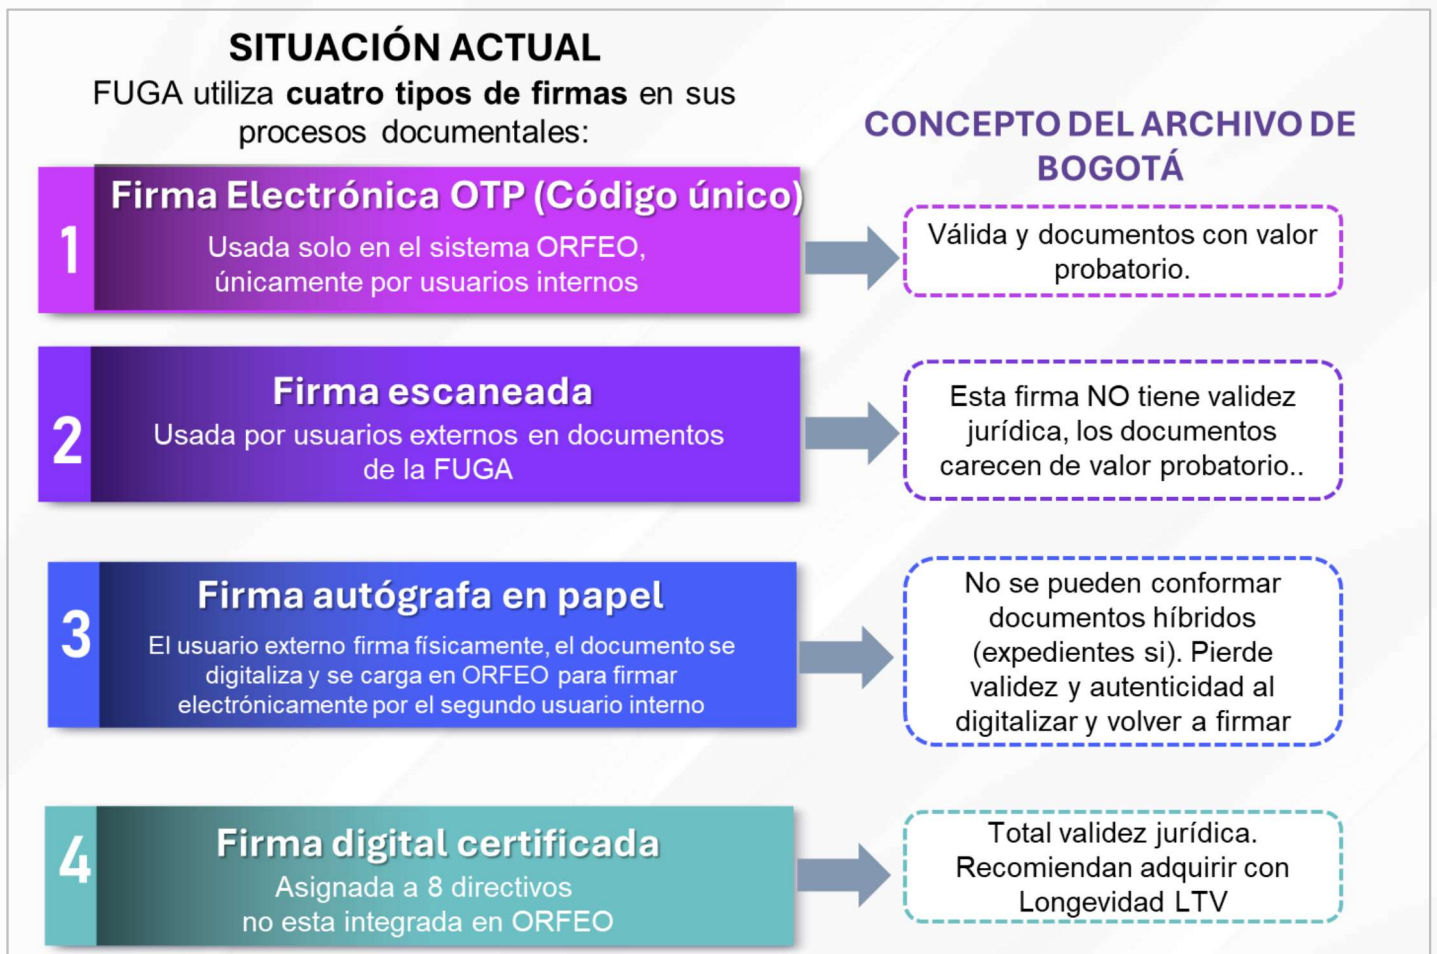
SITUACIÓN ACTUAL

FUGA utiliza **cuatro tipos de firmas** en sus procesos documentales:

CONCEPTO DEL ARCHIVO DE BOGOTÁ

1

Firma Electrónica OTP (Código único)

Usada solo en el sistema ORFEO, únicamente por usuarios internos

Válida y documentos con valor probatorio.

2

Firma escaneada

Usada por usuarios externos en documentos de la FUGA

Esta firma NO tiene validez jurídica, los documentos carecen de valor probatorio..

3

Firma autógrafa en papel

El usuario externo firma físicamente, el documento se digitaliza y se carga en ORFEO para firmar electrónicamente por el segundo usuario interno

No se pueden conformar documentos híbridos (expedientes si). Pierde validez y autenticidad al digitalizar y volver a firmar

4

Firma digital certificada

Asignada a 8 directivos no esta integrada en ORFEO

Total validez jurídica. Recomiendan adquirir con Longevidad LTV